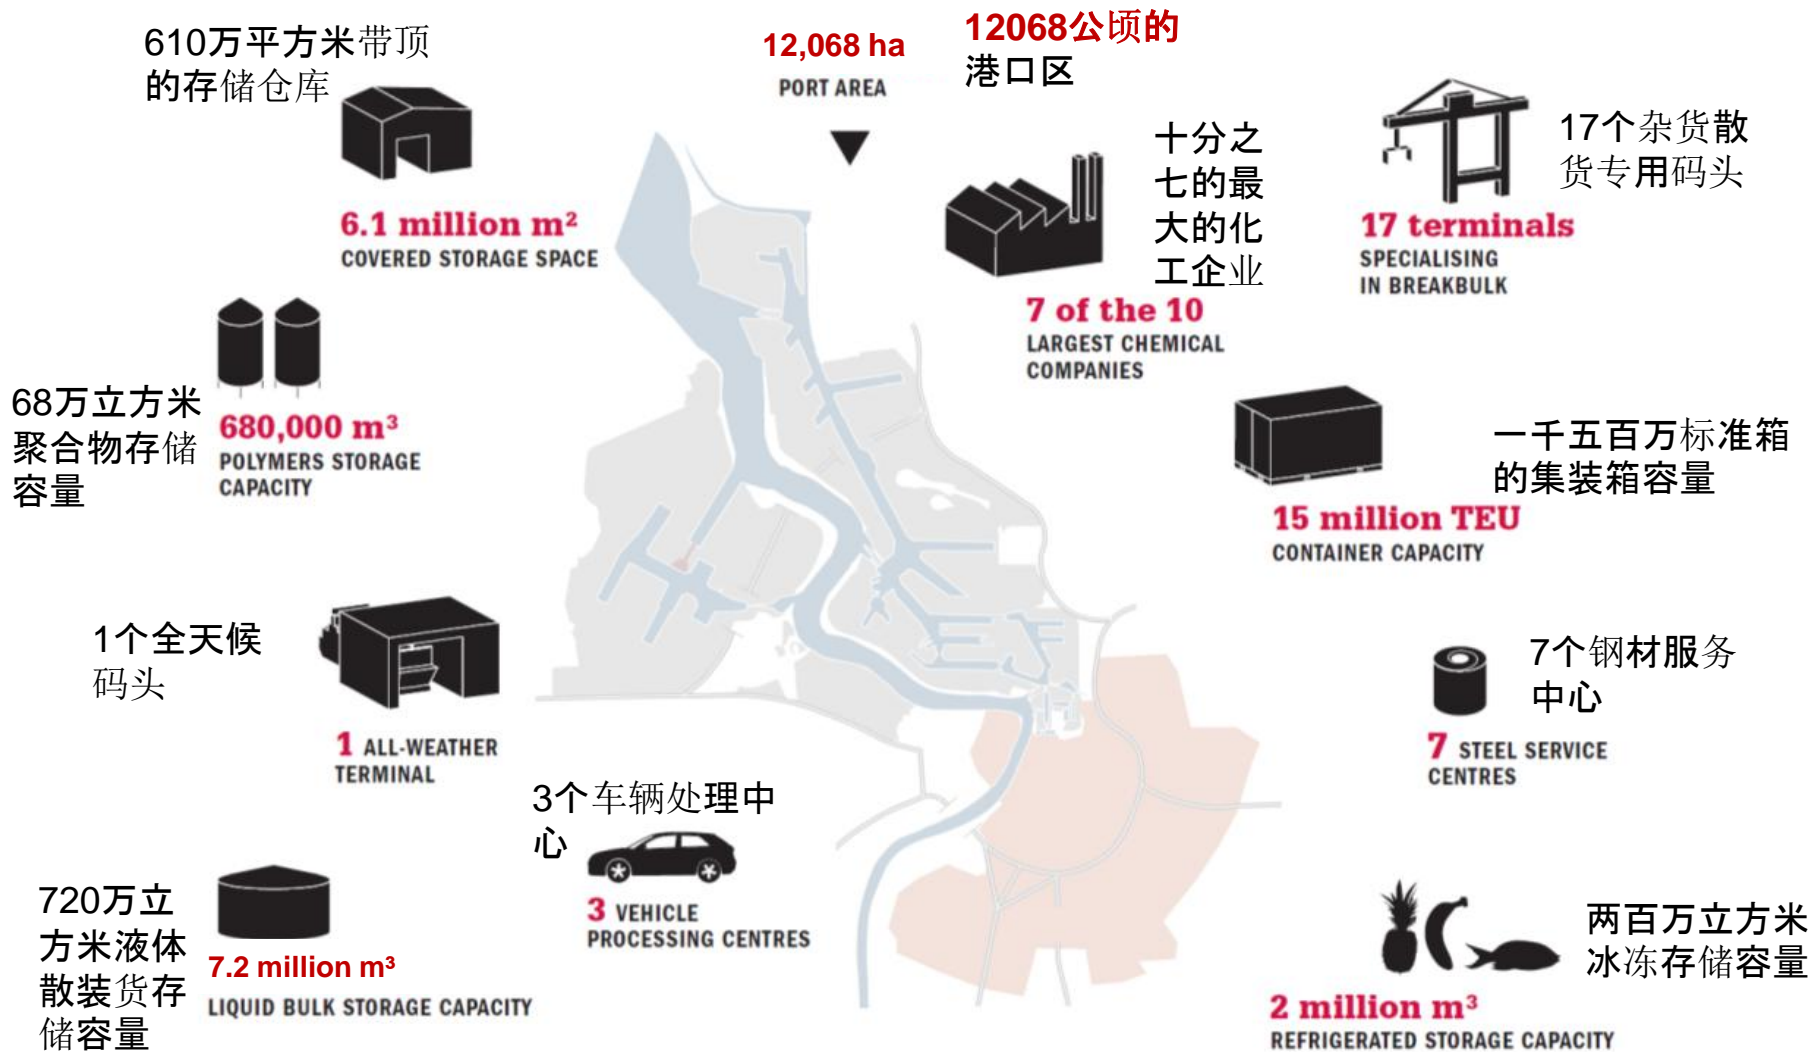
610万平方米带顶的存储仓库

6.1 million m²
COVERED STORAGE SPACE

12,068 ha
PORT AREA

12068公顷的港口区

十分之七的最大的化工企业

7 of the 10
LARGEST CHEMICAL COMPANIES

17个杂货散货专用码头

17 terminals
SPECIALISING IN BREAKBULK

68万立方米聚合物存储容量

680,000 m³
POLYMERS STORAGE CAPACITY

一千五百万标准箱的集装箱容量

15 million TEU
CONTAINER CAPACITY

1个全天候码头

1 ALL-WEATHER TERMINAL

7个钢材服务中心

7 STEEL SERVICE CENTRES

3个车辆处理中心

3 VEHICLE PROCESSING CENTRES

720万立方米液体散装货存储容量

7.2 million m³
LIQUID BULK STORAGE CAPACITY

两百万立方米冰冻存储容量

2 million m³
REFRIGERATED STORAGE CAPACITY